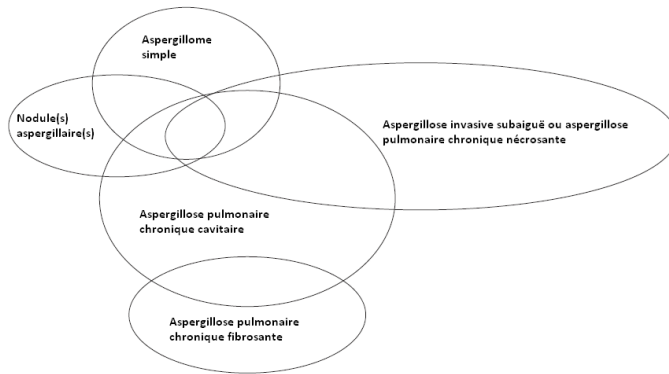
Aspergillome simple

Nodule(s) aspergillaire(s)

Aspergillose invasive subaiguë ou aspergillose pulmonaire chronique nécrosante

Aspergillose pulmonaire chronique cavitaire

Aspergillose pulmonaire chronique fibrosante